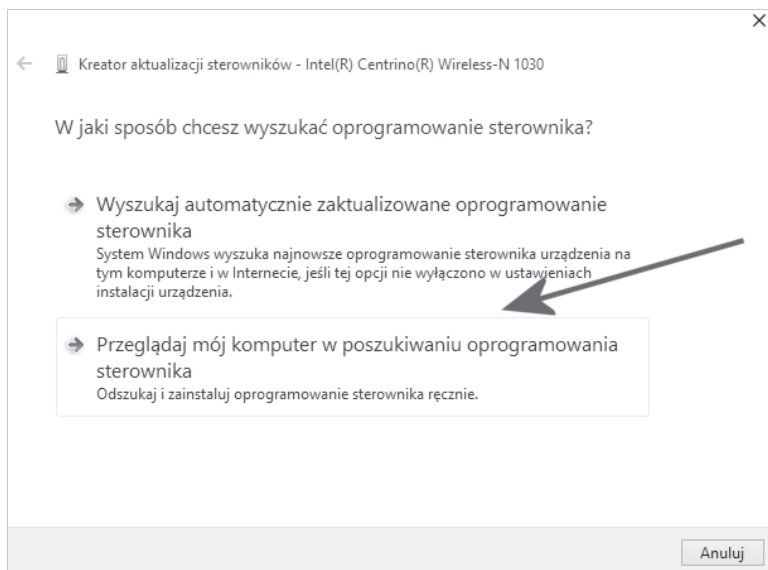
Kreator aktualizacji sterowników - Intel(R) Centrino(R) Wireless-N 1030

W jaki sposób chcesz wyszukać oprogramowanie sterownika?

Wyszukaj automatycznie zaktualizowane oprogramowanie sterownika
System Windows wyszuka najnowsze oprogramowanie sterownika urządzenia na tym komputerze i w Internecie, jeśli tej opcji nie wyłączono w ustawieniach instalacji urządzenia.

Przeglądaj mój komputer w poszukiwaniu oprogramowania sterownika
Odszukaj i zainstaluj oprogramowanie sterownika ręcznie.

Anuluj